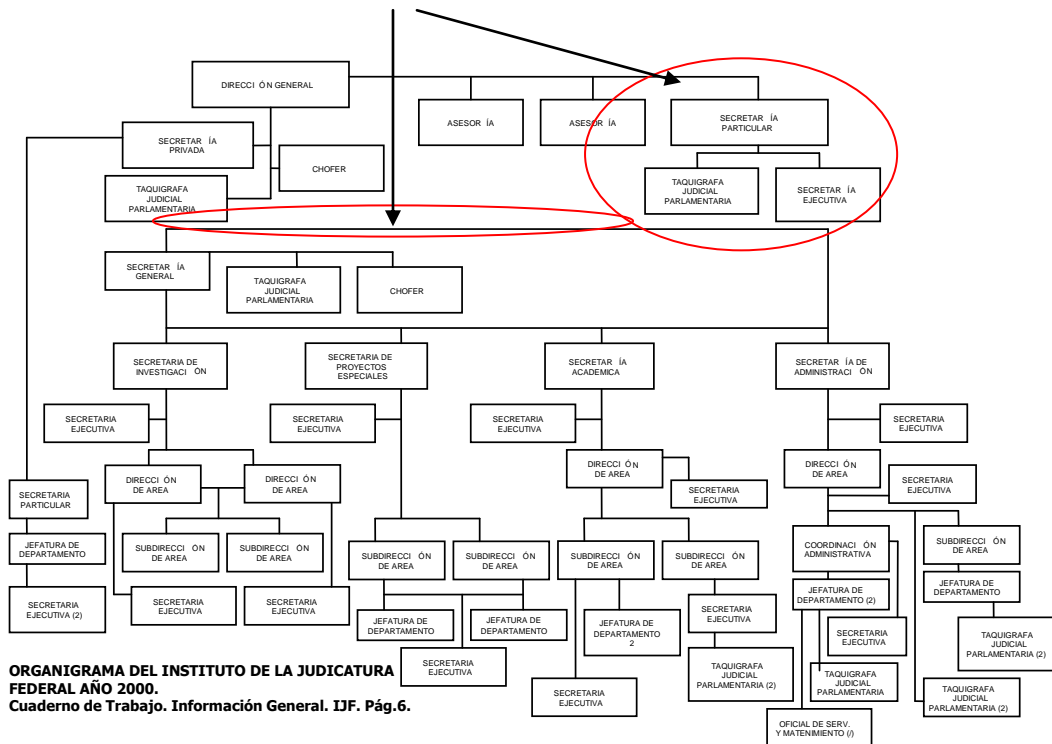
DIRECCI ÓN GENERAL

ASESOR ÍA

ASESOR ÍA

SECRETAR ÍA PARTICULAR

SECRETAR ÍA PRIVADA

CHOFER

TAQUIGRAFA JUDICIAL PARLAMENTARIA

TAQUIGRAFA JUDICIAL PARLAMENTARIA

SECRETAR ÍA EJECUTIVA

SECRETAR ÍA GENERAL

TAQUIGRAFA JUDICIAL PARLAMENTARIA

CHOFER

SECRETARIA DE INVESTIGACI ÓN

SECRETARIA DE PROYECTOS ESPECIALES

SECRETAR ÍA ACADEMICA

SECRETAR ÍA DE ADMINISTRACI ÓN

SECRETARIA EJECUTIVA

SECRETARIA EJECUTIVA

SECRETARIA EJECUTIVA

SECRETARIA EJECUTIVA

DIRECCI ÓN DE AREA

DIRECCI ÓN DE AREA

DIRECCI ÓN DE AREA

SECRETARIA EJECUTIVA

DIRECCI ÓN DE AREA

SECRETARIA EJECUTIVA

SECRETARIA PARTICULAR

JEFATURA DE DEPARTAMENTO

SECRETARIA EJECUTIVA (2)

SUBDIRECCI ÓN DE AREA

SUBDIRECCI ÓN DE AREA

SECRETARIA EJECUTIVA

SECRETARIA EJECUTIVA

SUBDIRECCI ÓN DE AREA

SUBDIRECCI ÓN DE AREA

JEFATURA DE DEPARTAMENTO

JEFATURA DE DEPARTAMENTO

SECRETARIA EJECUTIVA

SUBDIRECCI ÓN DE AREA

SUBDIRECCI ÓN DE AREA

JEFATURA DE DEPARTAMENTO 2

SECRETARIA EJECUTIVA

SECRETARIA EJECUTIVA

TAQUIGRAFA JUDICIAL PARLAMENTARIA (2)

COORDINACI ÓN ADMINISTRATIVA

JEFATURA DE DEPARTAMENTO (2)

SECRETARIA EJECUTIVA

TAQUIGRAFA JUDICIAL PARLAMENTARIA

OFICIAL DE SERV. Y MATENIMIENTO (/)

SUBDIRECCI ÓN DE AREA

JEFATURA DE DEPARTAMENTO

TAQUIGRAFA JUDICIAL PARLAMENTARIA (2)

TAQUIGRAFA JUDICIAL PARLAMENTARIA (2)

ORGANIGRAMA DEL INSTITUTO DE LA JUDICATURA FEDERAL AÑO 2000.
Cuaderno de Trabajo. Información General. IJF. Pág.6.